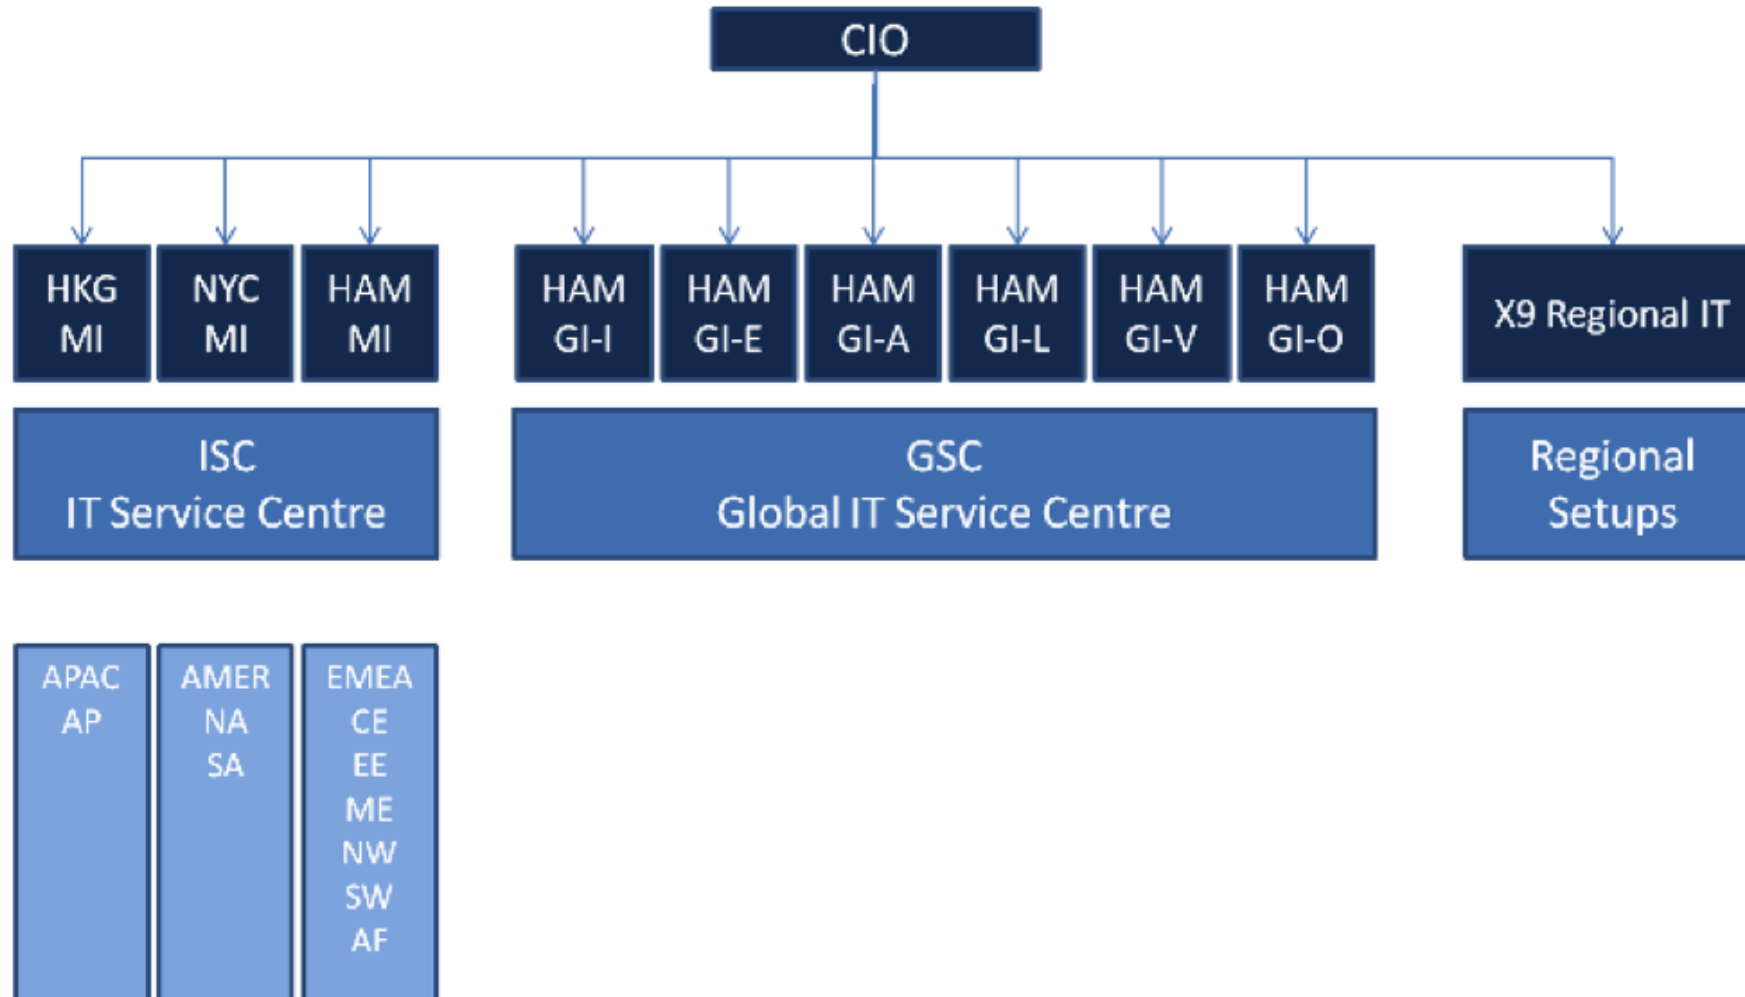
CIO

HKG MI

NYC MI

HAM MI

HAM GI-I

HAM GI-E

HAM GI-A

HAM GI-L

HAM GI-V

HAM GI-O

X9 Regional IT

ISC
IT Service Centre

GSC
Global IT Service Centre

Regional Setups

APAC
AP

AMER
NA
SA

EMEA
CE
EE
ME
NW
SW
AF